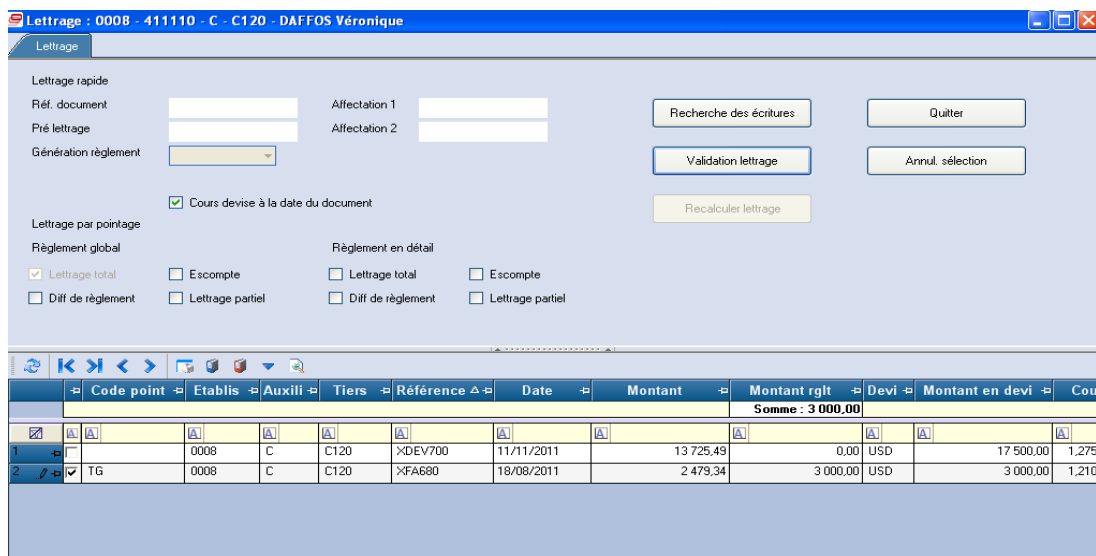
Lettrage : 0008 - 411110 - C - C120 - DAFFOS Véronique

Lettrage

Lettrage rapide

Réf. document

Affectation 1

Pré lettrage

Affectation 2

Génération règlement

Recherche des écritures

Quitter

Validation lettrage

Annul. sélection

Cours devise à la date du document

Recalculer lettrage

Lettrage par pointage

Règlement global

Règlement en détail

Lettrage total

Escompte

Lettrage total

Escompte

Diff de règlement

Lettrage partiel

Diff de règlement

Lettrage partiel

| | | Code point | Etablis | Auxili | Tiers | Référence | Date | Montant | Montant rglt | Devi | Montant en devi | Cou |
|---|---|---|---|---|---|---|---|---|---|---|---|---|
| | | | | | | | | | Somme : 3 000,00 | | | |
| 1 | | | 0008 | C | C120 | XDEV700 | 11/11/2011 | 13 725,49 | 0,00 | USD | 17 500,00 | 1,275 |
| 2 | ☑ | TG | 0008 | C | C120 | XFA680 | 18/08/2011 | 2 479,34 | 3 000,00 | USD | 3 000,00 | 1,210 |